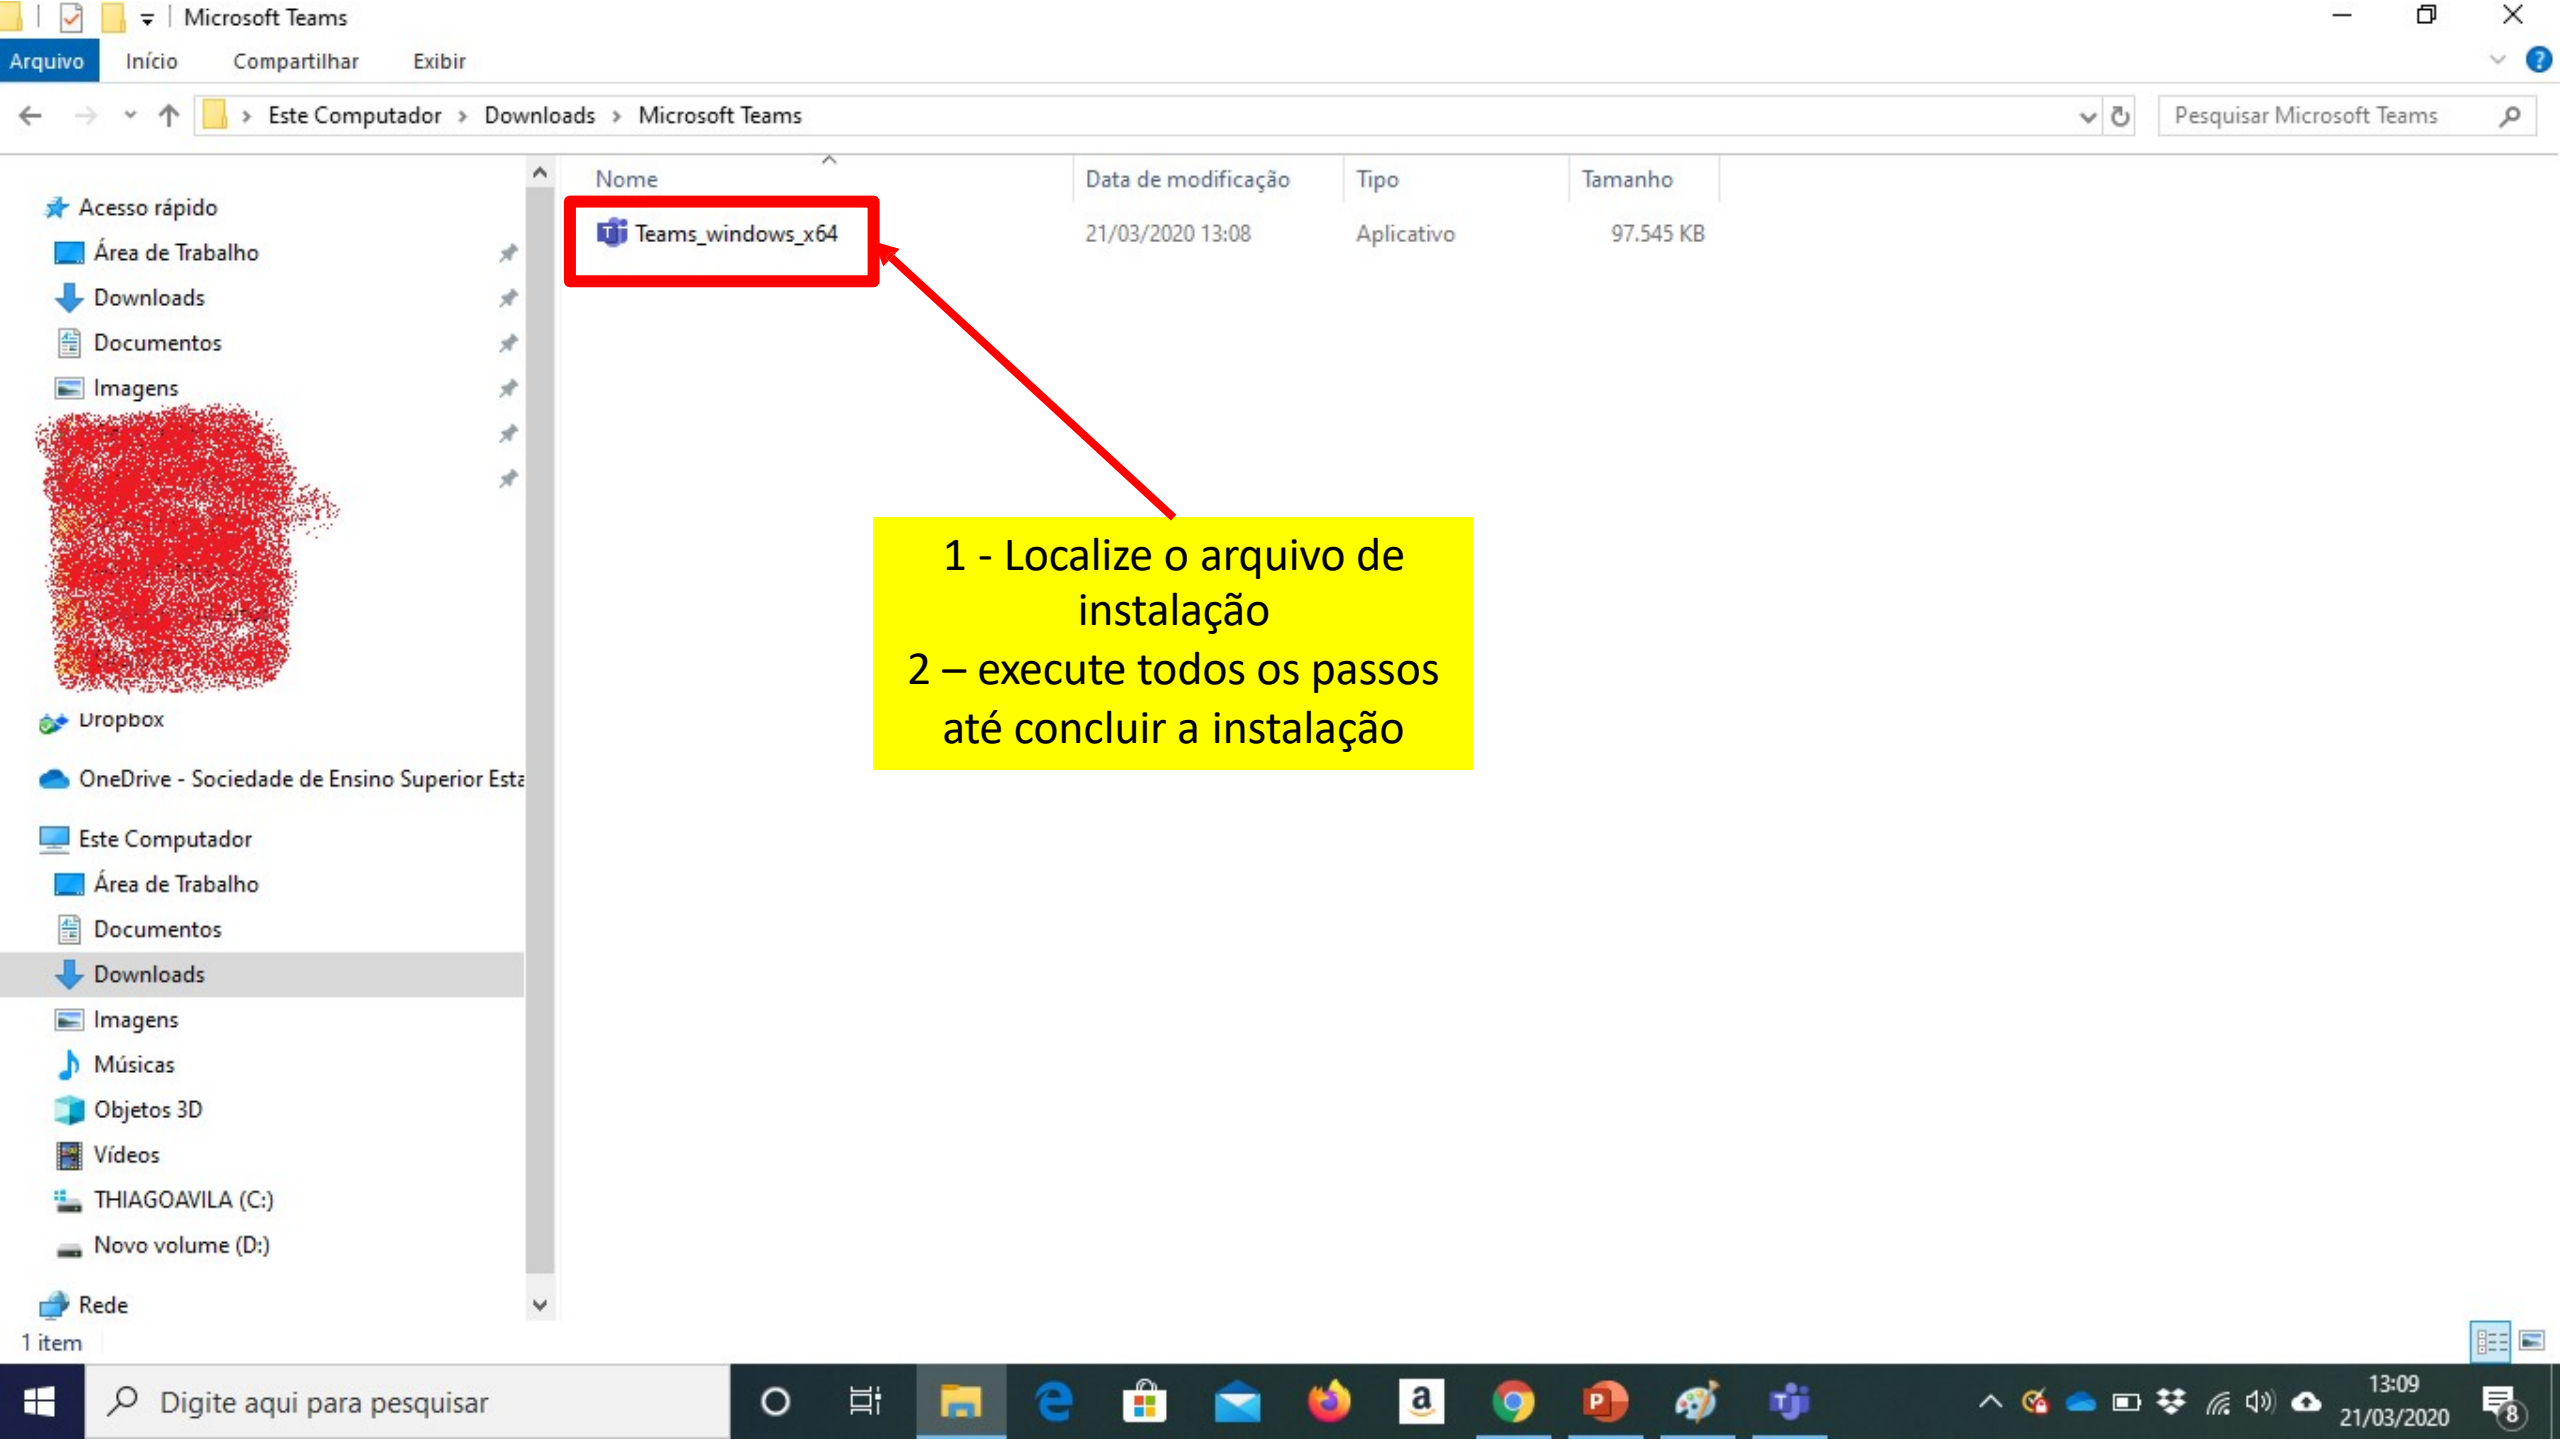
Microsoft Teams

Arquivo Início Compartilhar Exibir

Este Computador > Downloads > Microsoft Teams

Pesquisar Microsoft Teams

Acesso rápido
Área de Trabalho
Downloads
Documentos
Imagens
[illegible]
Dropbox
OneDrive - Sociedade de Ensino Superior Esta
Este Computador
Área de Trabalho
Documentos
Downloads
Imagens
Músicas
Objetos 3D
Vídeos
THIAGOAVILA (C:)
Novo volume (D:)
Rede

| Nome | Data de modificação | Tipo | Tamanho |
|---|---|---|---|
| Teams_windows_x64 | 21/03/2020 13:08 | Aplicativo | 97.545 KB |

1 - Localize o arquivo de instalação
2 – execute todos os passos até concluir a instalação

1 item

Digite aqui para pesquisar

13:09
21/03/2020